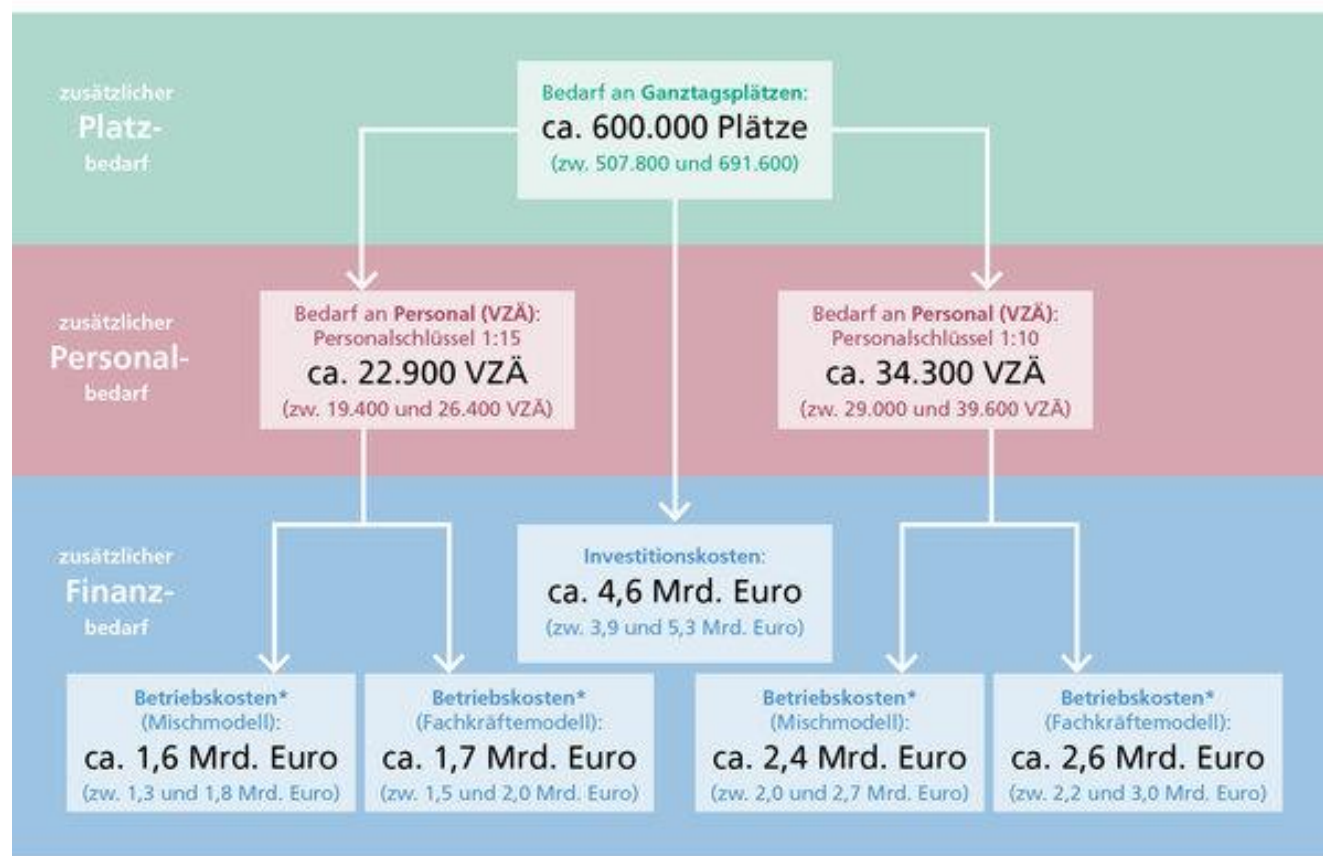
zusätzlicher
Platz-
bedarf

Bedarf an Ganztagsplätzen:
ca. 600.000 Plätze
(zw. 507.800 und 691.600)

zusätzlicher
Personal-
bedarf

Bedarf an Personal (VZÄ):
Personalschlüssel 1:15
ca. 22.900 VZÄ
(zw. 19.400 und 26.400 VZÄ)

Bedarf an Personal (VZÄ):
Personalschlüssel 1:10
ca. 34.300 VZÄ
(zw. 29.000 und 39.600 VZÄ)

zusätzlicher
Finanz-
bedarf

Investitionskosten:
ca. 4,6 Mrd. Euro
(zw. 3,9 und 5,3 Mrd. Euro)

Betriebskosten*
(Mischmodell):
ca. 1,6 Mrd. Euro
(zw. 1,3 und 1,8 Mrd. Euro)

Betriebskosten*
(Fachkräftemodell):
ca. 1,7 Mrd. Euro
(zw. 1,5 und 2,0 Mrd. Euro)

Betriebskosten*
(Mischmodell):
ca. 2,4 Mrd. Euro
(zw. 2,0 und 2,7 Mrd. Euro)

Betriebskosten*
(Fachkräftemodell):
ca. 2,6 Mrd. Euro
(zw. 2,2 und 3,0 Mrd. Euro)